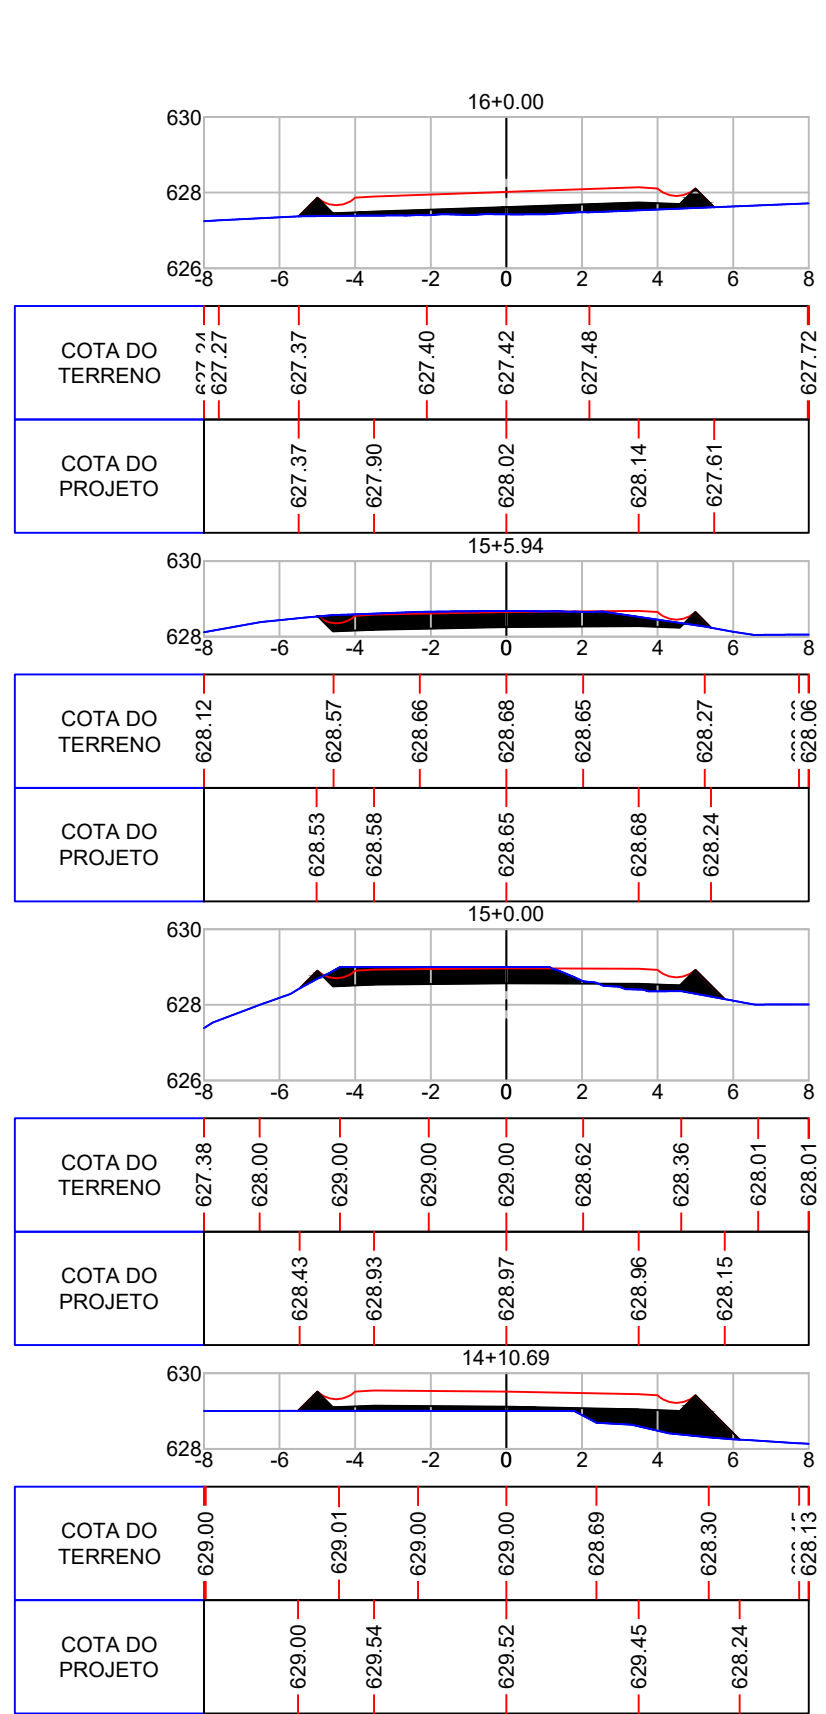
16+0.00

630
628
626
-8 -6 -4 -2 0 2 4 6 8

COTA DO TERRENO
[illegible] 627.27 627.37 627.40 627.42 627.48 627.72

COTA DO PROJETO
627.37 627.90 628.02 628.14 627.61

15+5.94

630
628
-8 -6 -4 -2 0 2 4 6 8

COTA DO TERRENO
628.12 628.57 628.66 628.68 628.65 628.27 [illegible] 628.06

COTA DO PROJETO
628.53 628.58 628.65 628.68 628.24

15+0.00

630
628
626
-8 -6 -4 -2 0 2 4 6 8

COTA DO TERRENO
627.38 628.00 629.00 629.00 629.00 628.62 628.36 628.01 628.01

COTA DO PROJETO
628.43 628.93 628.97 628.96 628.15

14+10.69

630
628
-8 -6 -4 -2 0 2 4 6 8

COTA DO TERRENO
629.00 629.01 629.00 629.00 628.69 628.30 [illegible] 628.13

COTA DO PROJETO
629.00 629.54 629.52 629.45 628.24